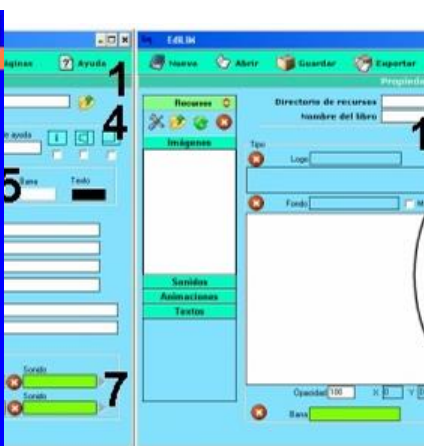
áginas
Ayuda
1
4
e ayuda
5
Base
Texto
Sonido
Sonido
7
EdiLIM
Nuevo
Abrir
Guardar
Exportar
Propieda
Recursos
Imágenes
Sonidos
Animaciones
Textos
Directorio de recursos
Nombre del libro
1
Tipo
Logo
Fondo
Opacidad 100
X 0
Y
Base